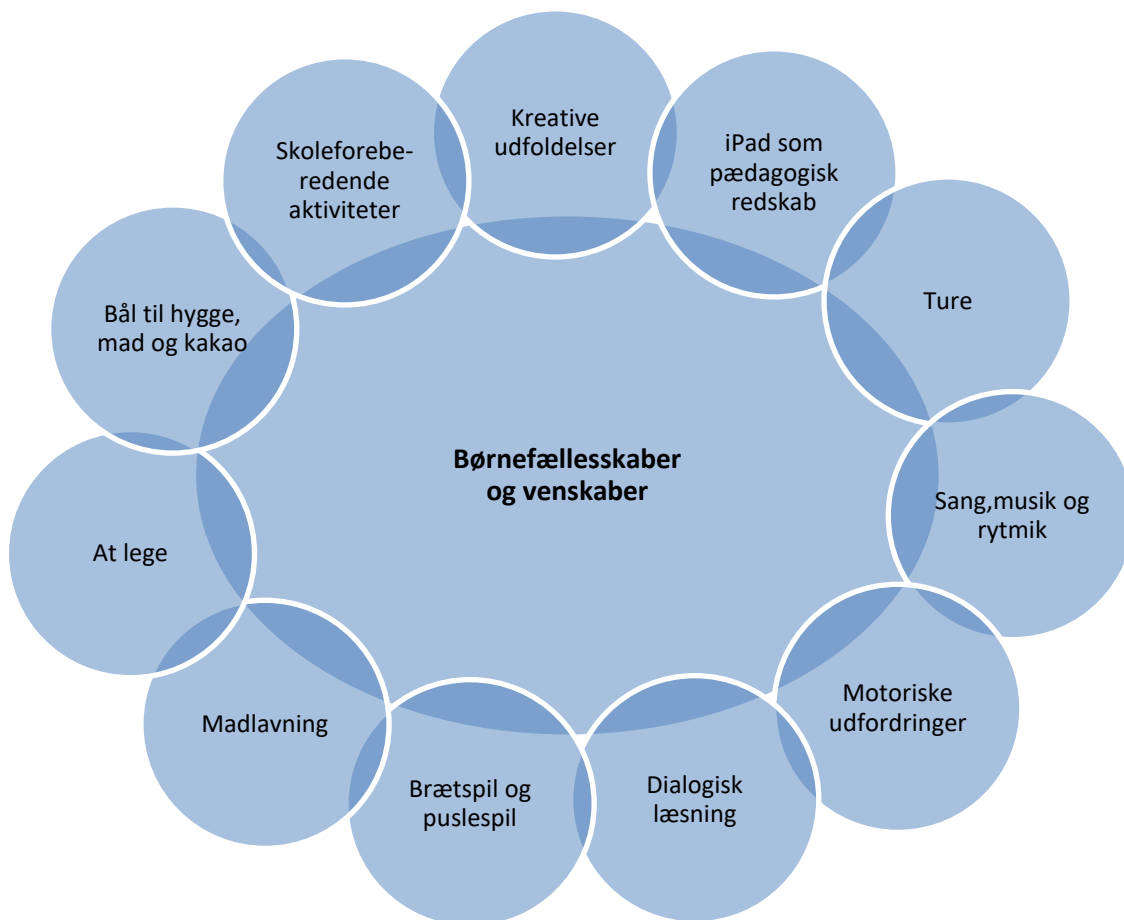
Børnefællesskaber og venskaber

Kreative udfoldelser

iPad som pædagogisk redskab

Ture

Sang,musik og rytmik

Motoriske udfordringer

Dialogisk læsning

Brætspil og puslespil

Madlavning

At lege

Bål til hygge, mad og kakao

Skoleforeberedende aktiviteter